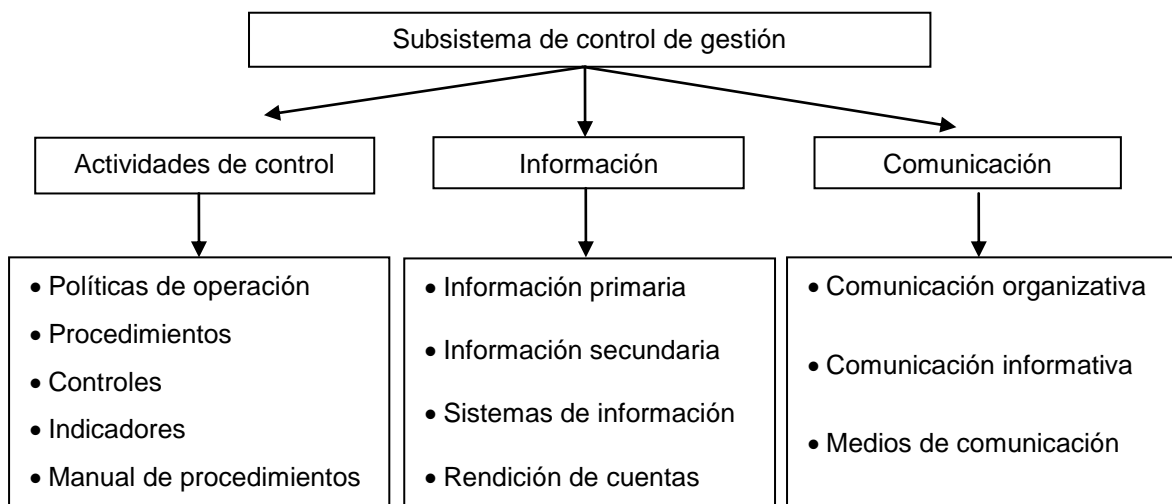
Subsistema de control de gestión

Actividades de control

Información

Comunicación

- Políticas de operación
- Procedimientos
- Controles
- Indicadores
- Manual de procedimientos

- Información primaria
- Información secundaria
- Sistemas de información
- Rendición de cuentas

- Comunicación organizativa
- Comunicación informativa
- Medios de comunicación